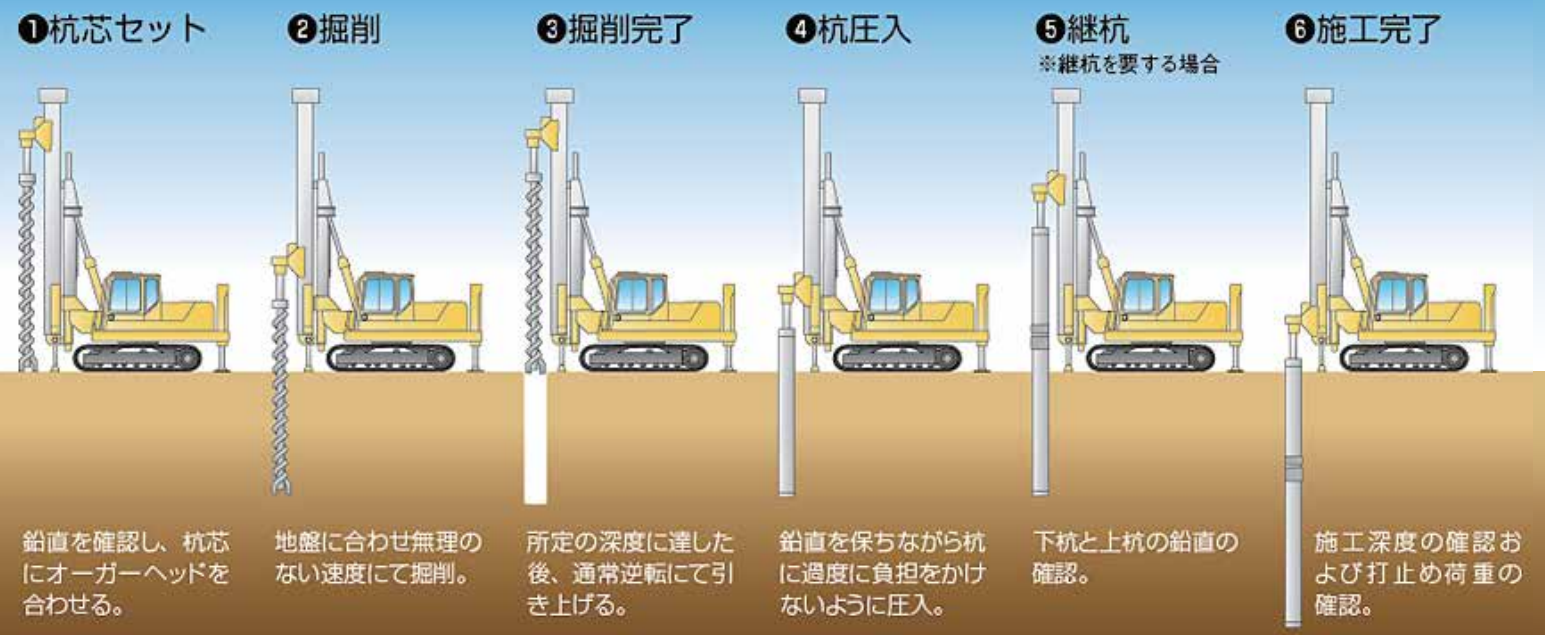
❶杭芯セット

鉛直を確認し、杭芯にオーガーヘッドを合わせる。

❷掘削

地盤に合わせ無理のない速度にて掘削。

❸掘削完了

所定の深度に達した後、通常逆転にて引き上げる。

❹杭圧入

鉛直を保ちながら杭に過度に負担をかけないように圧入。

❺継杭
※継杭を要する場合

下杭と上杭の鉛直の確認。

❻施工完了

施工深度の確認および打止め荷重の確認。